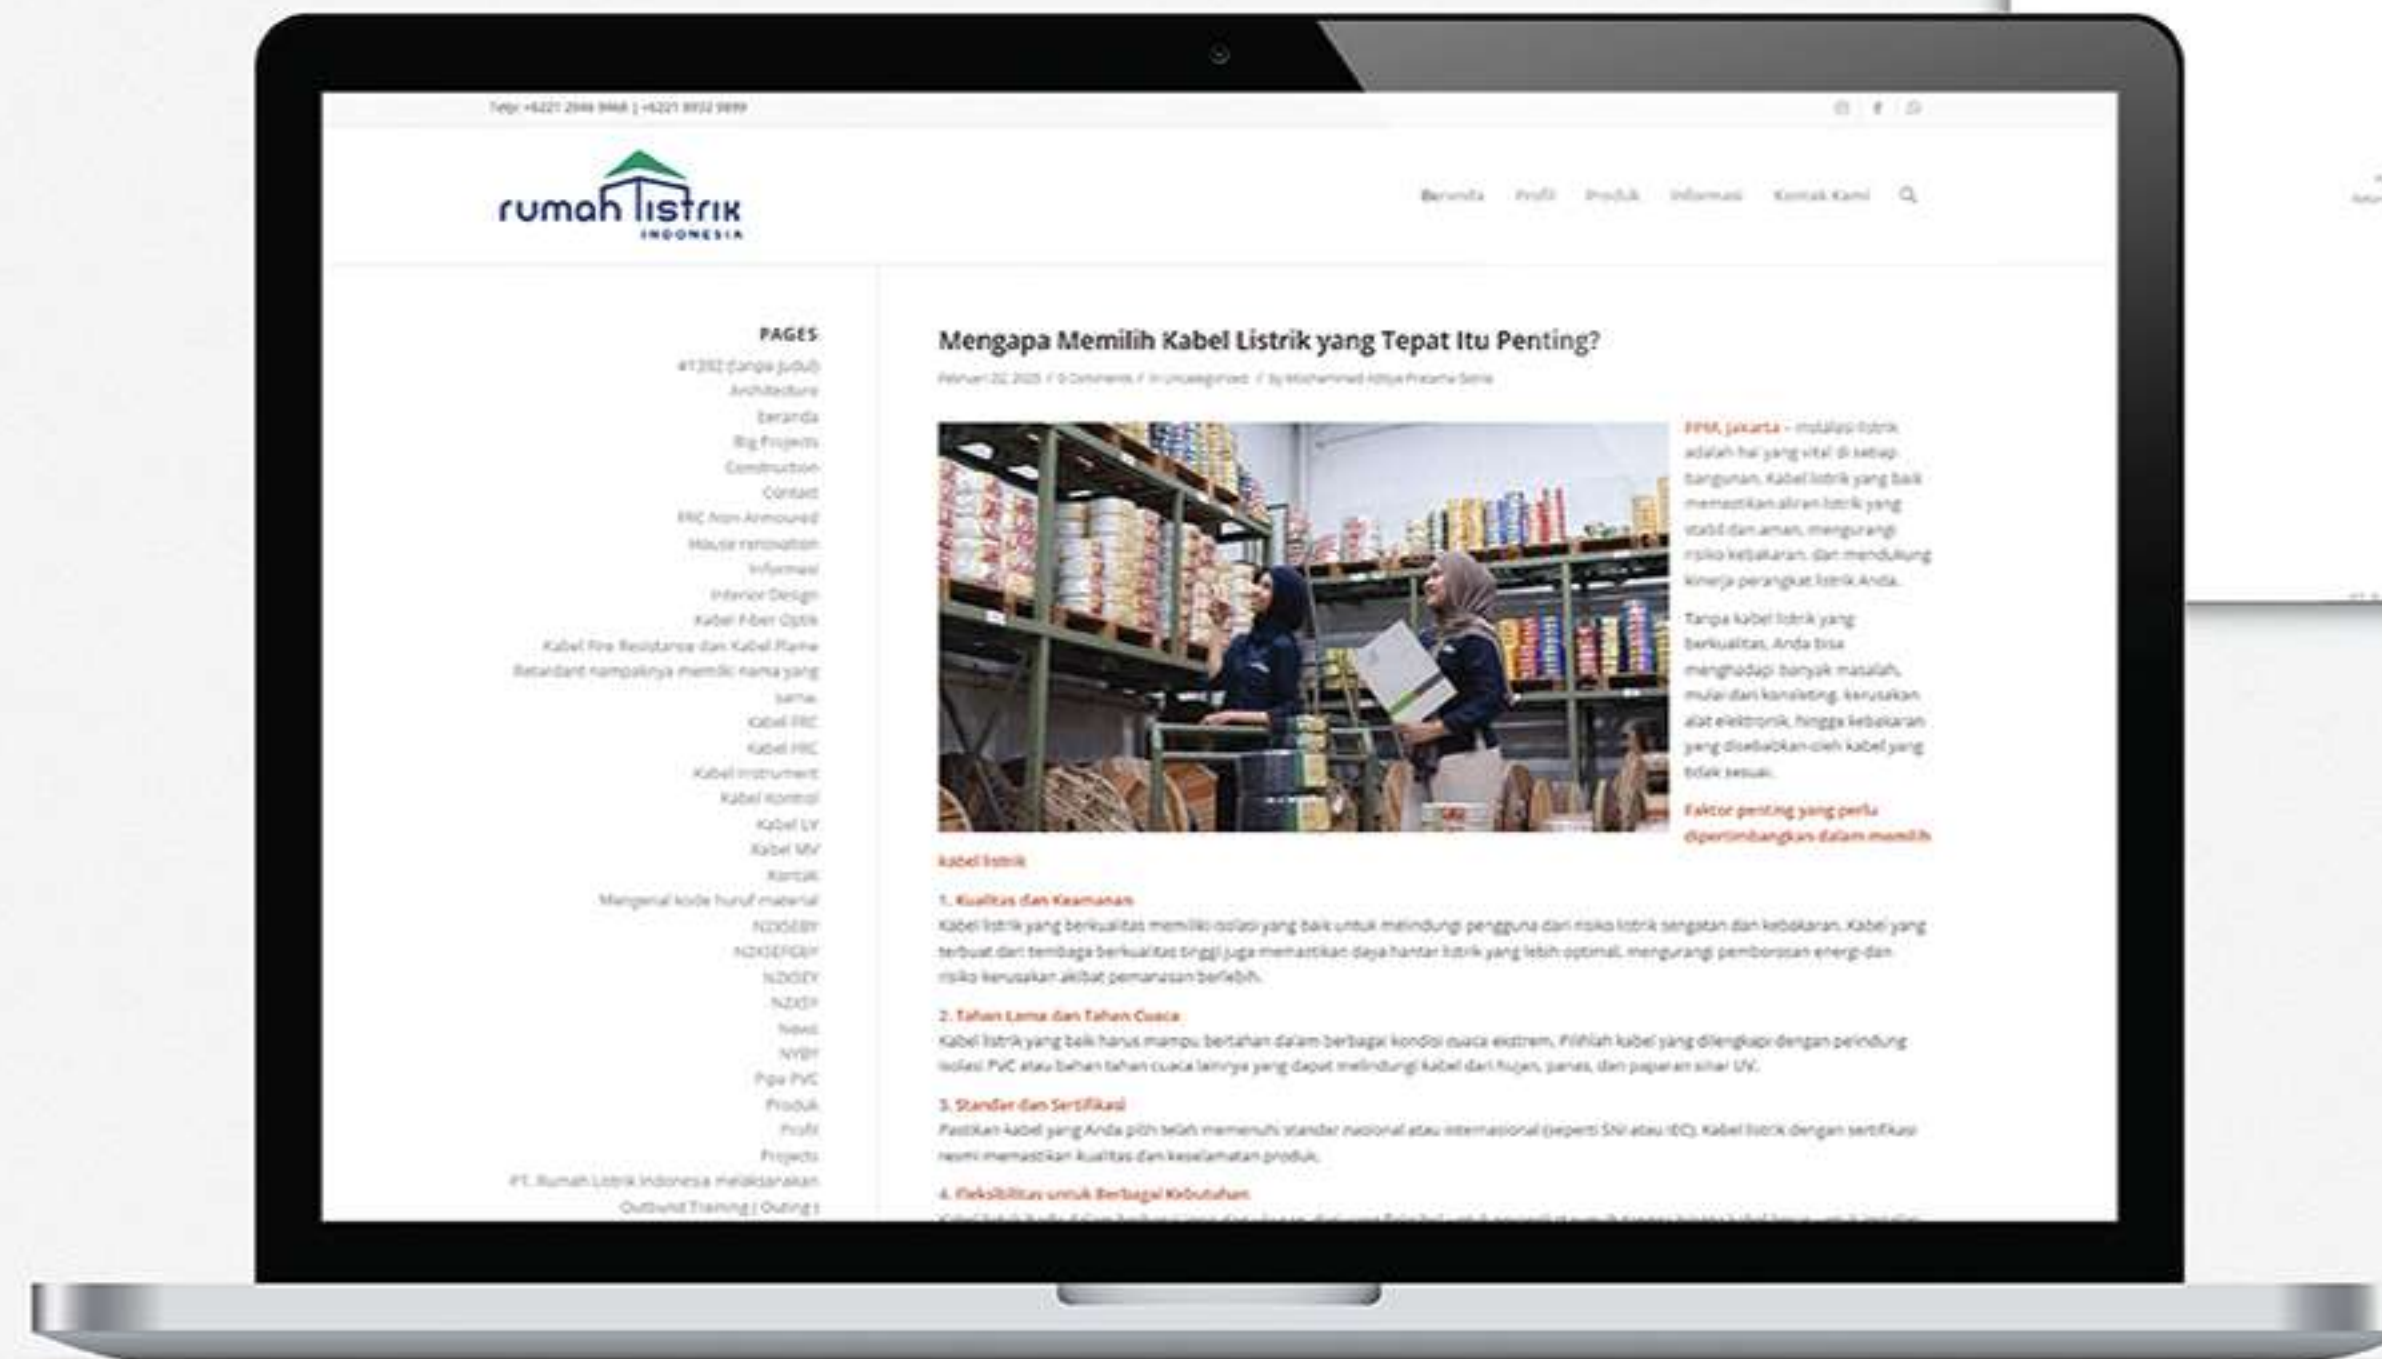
Telp: +6221 2946 9968 | +6221 8932 9899

rumah listrik INDONESIA

Beranda Profil Produk Informasi Kontak Kami

PAGES
#1392 (tanpa judul)
Architecture
Beranda
Big Projects
Construction
Contact
FRC Non Armoured
House renovation
Informasi
Interior Design
Kabel Fiber Optik
Kabel Fire Resistance dan Kabel Flame Retardant nampaknya memiliki nama yang sama.
Kabel FRC
Kabel FRC
Kabel Instrument
Kabel Kontrol
Kabel LV
Kabel MV
Kontak
Mengenal kode huruf material
N2XSEBY
N2XSEFGBY
N2XSEY
NA2XY
News
NYBY
Pipa PVC
Produk
Profil
Projects
PT. Rumah Listrik Indonesia melaksanakan Outbond Training | Outing t

Mengapa Memilih Kabel Listrik yang Tepat Itu Penting?

Februari 22, 2025 / 0 Comments / in Uncategorized / by Mohammad Aditya Prasetia Sakti

RPM, Jakarta – Instalasi listrik adalah hal yang vital di setiap bangunan. Kabel listrik yang baik memastikan aliran listrik yang stabil dan aman, mengurangi risiko kebakaran, dan mendukung kinerja perangkat listrik Anda.

Tanpa kabel listrik yang berkualitas, Anda bisa menghadapi banyak masalah, mulai dari korsleting, kerusakan alat elektronik, hingga kebakaran yang disebabkan oleh kabel yang tidak sesuai.

Faktor penting yang perlu dipertimbangkan dalam memilih kabel listrik

1. Kualitas dan Keamanan
Kabel listrik yang berkualitas memiliki isolasi yang baik untuk melindungi pengguna dari risiko listrik sengatan dan kebakaran. Kabel yang terbuat dari tembaga berkualitas tinggi juga memastikan daya hantar listrik yang lebih optimal, mengurangi pemborosan energi dan risiko kerusakan akibat pemanasan berlebih.

2. Tahan Lama dan Tahan Cuaca
Kabel listrik yang baik harus mampu bertahan dalam berbagai kondisi cuaca ekstrem. Pilihlah kabel yang dilengkapi dengan pelindung isolasi PVC atau bahan tahan cuaca lainnya yang dapat melindungi kabel dari hujan, panas, dan paparan sinar UV.

3. Standar dan Sertifikasi
Pastikan kabel yang Anda pilih telah memenuhi standar nasional atau internasional (seperti SNI atau IEC). Kabel listrik dengan sertifikasi resmi memastikan kualitas dan keselamatan produk.

4. Fleksibilitas untuk Berbagai Kebutuhan
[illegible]